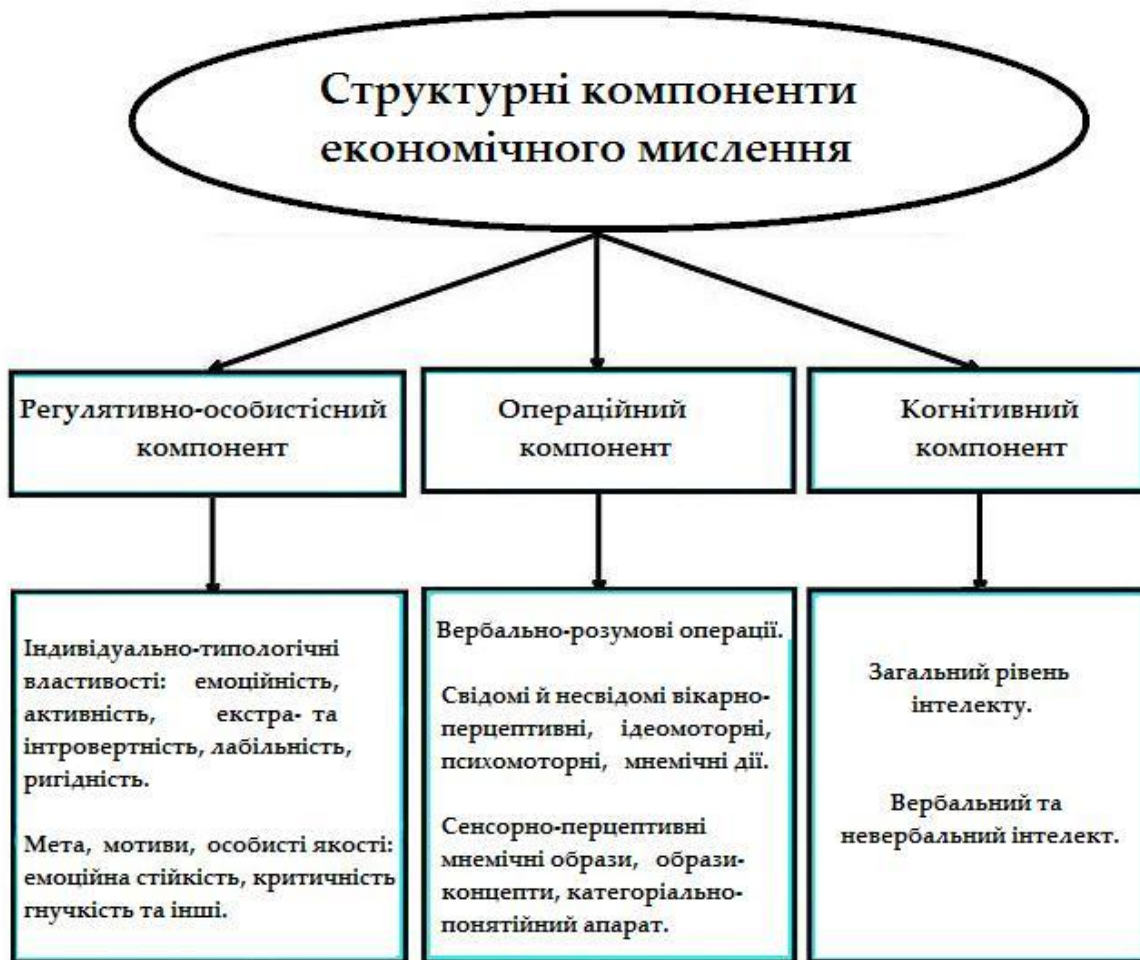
Структурні компоненти економічного мислення

Регулятивно-особистісний компонент

Операційний компонент

Когнітивний компонент

Індивідуально-типологічні властивості: емоційність, активність, екстра- та інтровертність, лабільність, ригідність.

Мета, мотиви, особисті якості: емоційна стійкість, критичність гнучкість та інші.

Вербально-розумові операції.

Свідомі й несвідомі вікарно-перцептивні, ідеомоторні, психомоторні, мнемічні дії.

Сенсорно-перцептивні мнемічні образи, образи-концепти, категоріально-понятійний апарат.

Загальний рівень інтелекту.

Вербальний та невербальний інтелект.